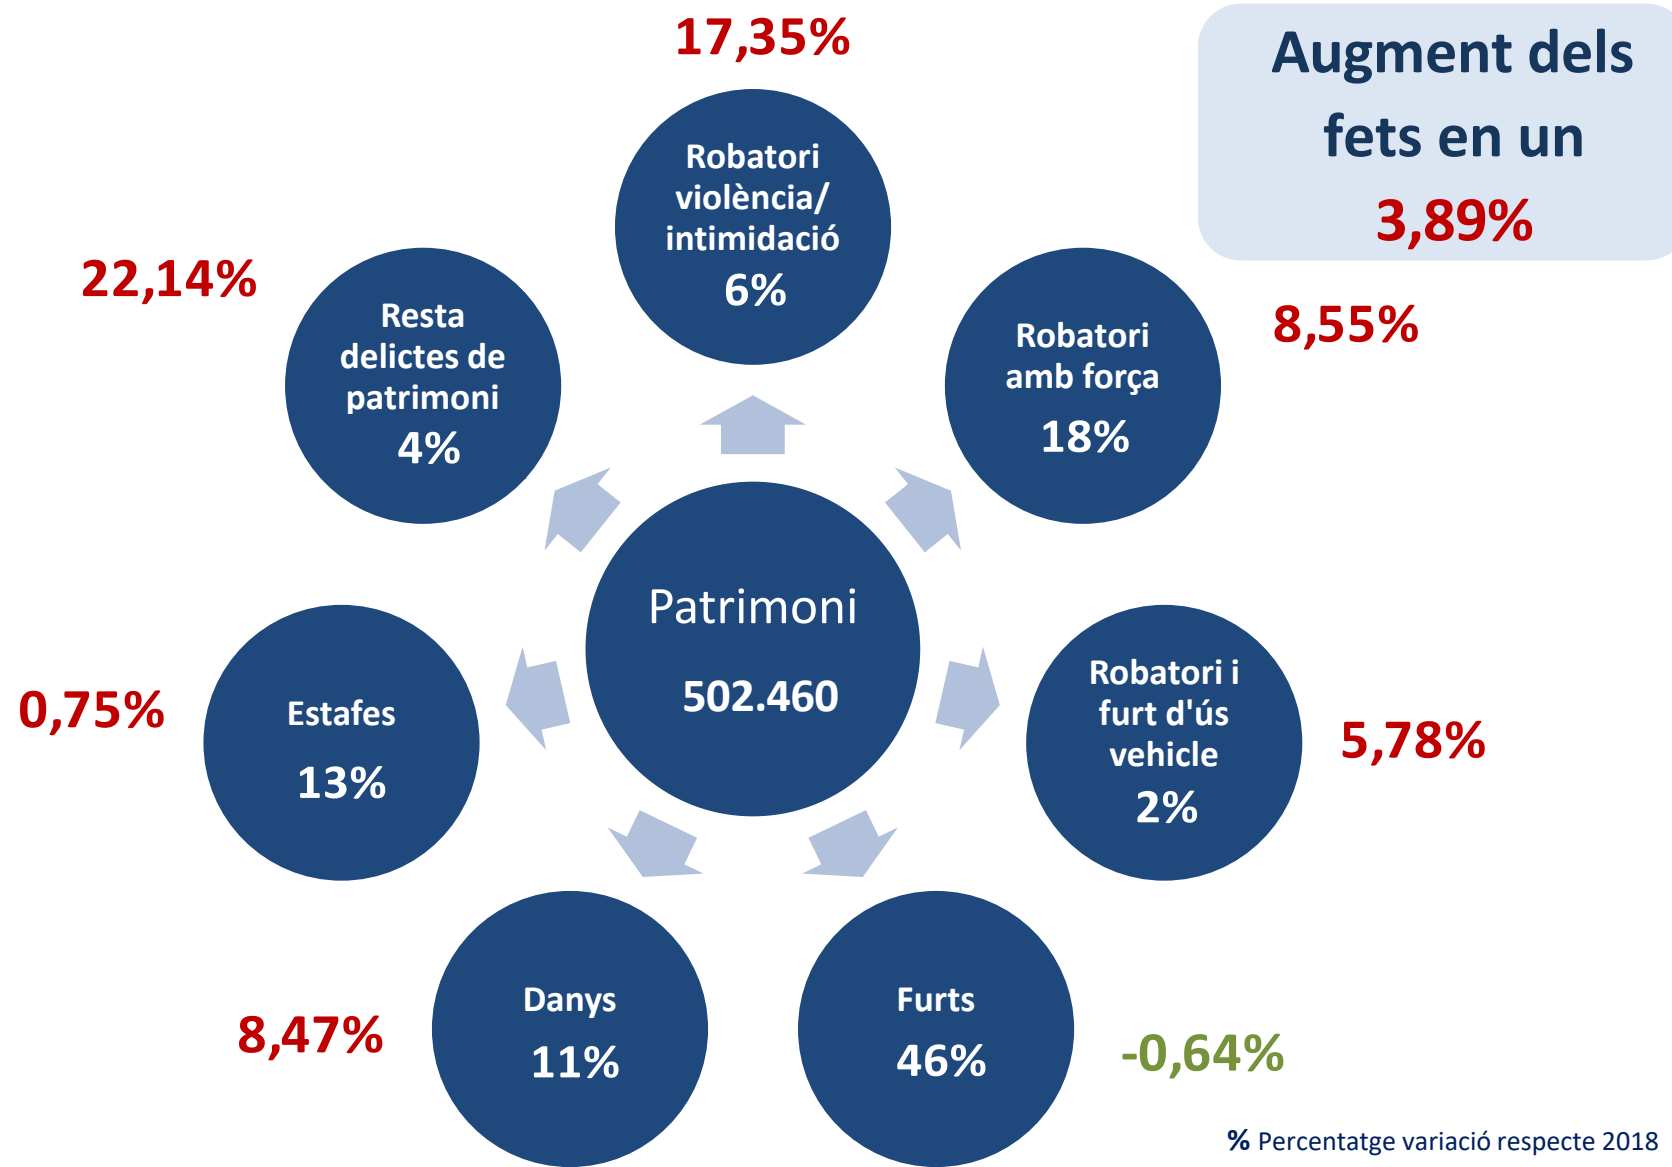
Augment dels fets en un 3,89%

17,35%

Robatori violència/ intimidació 6%

22,14%

Resta delictes de patrimoni 4%

Robatori amb força 18%

8,55%

Patrimoni

502.460

0,75%

Estafes 13%

Robatori i furt d'ús vehicle 2%

5,78%

8,47%

Danys 11%

Furts 46%

-0,64%

% Percentatge variació respecte 2018